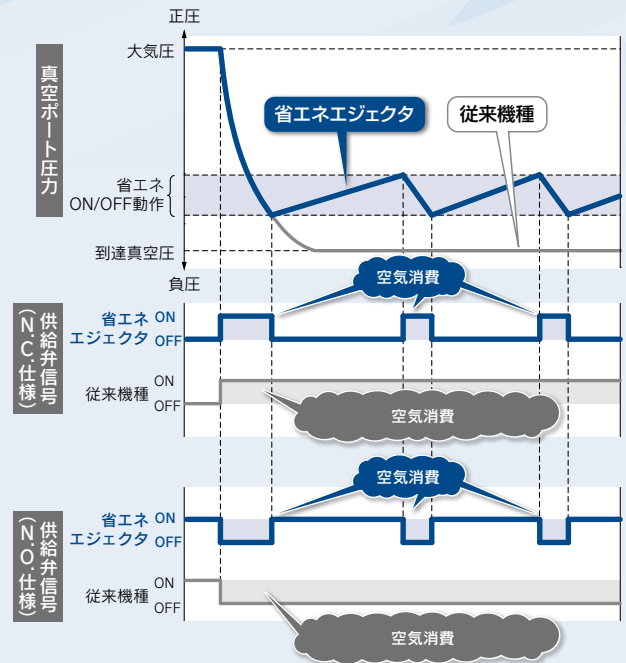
真空ポート圧力

正圧

大気圧

省エネエジェクタ

従来機種

省エネ ON/OFF動作

到達真空圧

負圧

空気消費

供給弁信号（N.C.仕様）

省エネ エジェクタ ON OFF

従来機種 ON OFF

空気消費

空気消費

供給弁信号（N.O.仕様）

省エネ エジェクタ ON OFF

従来機種 ON OFF

空気消費